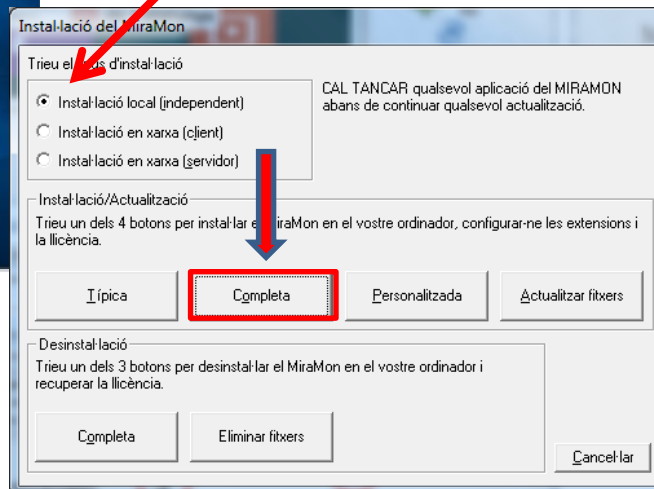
Instal·lació del MiraMon

Trieu el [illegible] d'instal·lació

Instal·lació local (independent)
Instal·lació en xarxa (client)
Instal·lació en xarxa (servidor)

CAL TANCAR qualsevol aplicació del MIRAMON abans de continuar qualsevol actualització.

Instal·lació/Actualització

Trieu un dels 4 botons per instal·lar el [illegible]iraMon en el vostre ordinador, configurar-ne les extensions i la llicència.

Típica
Completa
Personalitzada
Actualitzar fitxers

Desinstal·lació

Trieu un dels 3 botons per desinstal·lar el MiraMon en el vostre ordinador i recuperar la llicència.

Completa
Eliminar fitxers

Cancel·lar